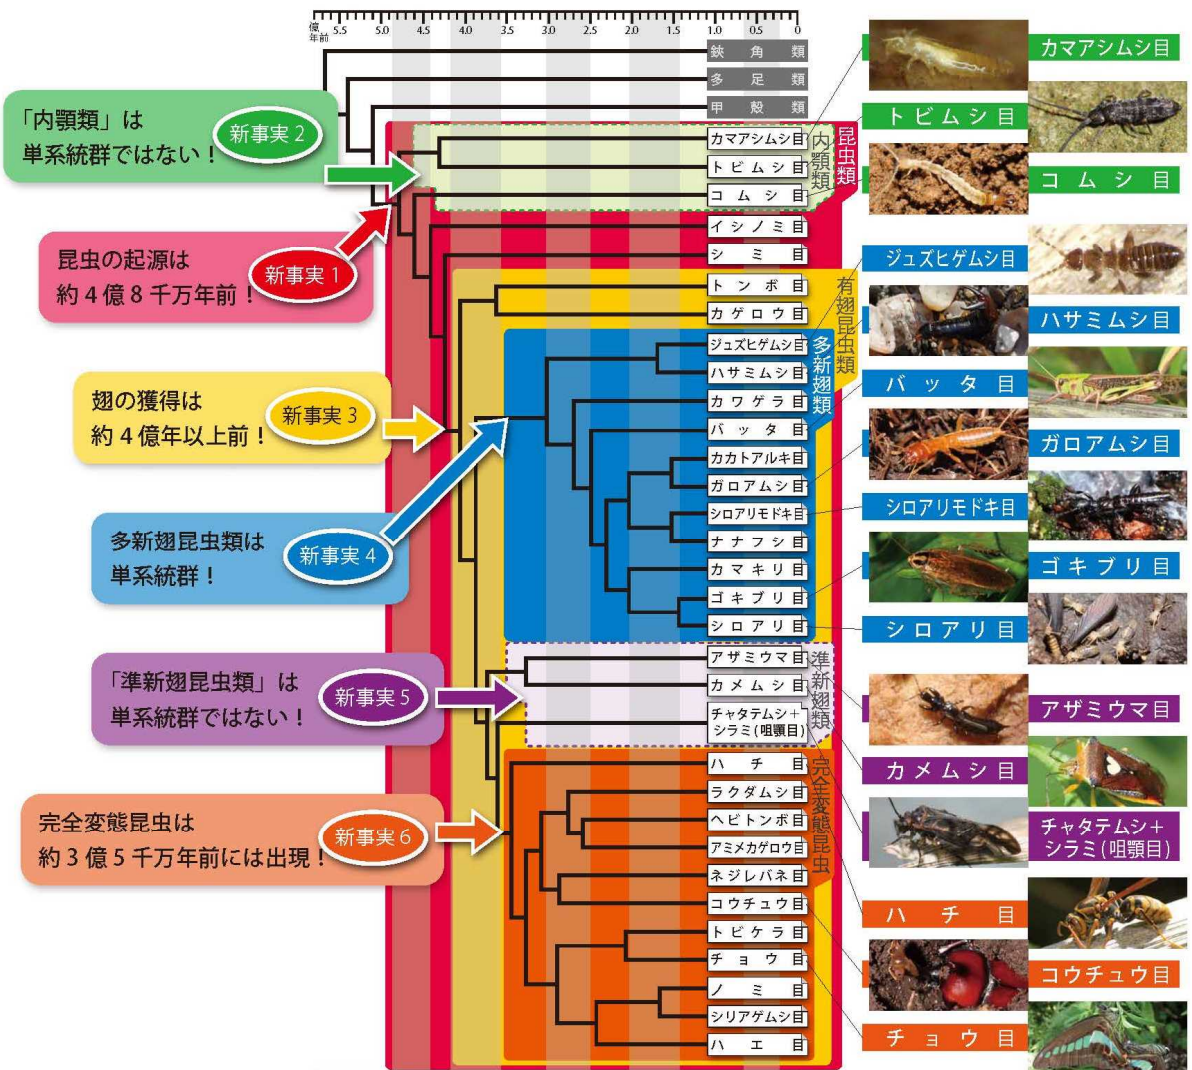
億年前 5.5 5.0 4.5 4.0 3.5 3.0 2.5 2.0 1.5 1.0 0.5 0

鋏角類
多足類
甲殻類

「内顎類」は単系統群ではない！ 新事実 2

昆虫の起源は約 4 億 8 千万年前！ 新事実 1

翅の獲得は約 4 億年以上前！ 新事実 3

多新翅昆虫類は単系統群！ 新事実 4

「準新翅昆虫類」は単系統群ではない！ 新事実 5

完全変態昆虫は約 3 億 5 千万年前には出現！ 新事実 6

昆虫類
内顎類
カマアシムシ目
トビムシ目
コムシ目
イシノミ目
シミ目
有翅昆虫類
トンボ目
カゲロウ目
多新翅類
ジュズヒゲムシ目
ハサミムシ目
カワゲラ目
バッタ目
カカトアルキ目
ガロアムシ目
シロアリモドキ目
ナナフシ目
カマキリ目
ゴキブリ目
シロアリ目
準新翅類
アザミウマ目
カメムシ目
チャタテムシ＋シラミ(咀顎目)
完全変態昆虫
ハチ目
ラクダムシ目
ヘビトンボ目
アミメカゲロウ目
ネジレバネ目
コウチュウ目
トビケラ目
チョウ目
ノミ目
シリアゲムシ目
ハエ目

カマアシムシ目
トビムシ目
コムシ目
ジュズヒゲムシ目
ハサミムシ目
バッタ目
ガロアムシ目
シロアリモドキ目
ゴキブリ目
シロアリ目
アザミウマ目
カメムシ目
チャタテムシ＋シラミ(咀顎目)
ハチ目
コウチュウ目
チョウ目